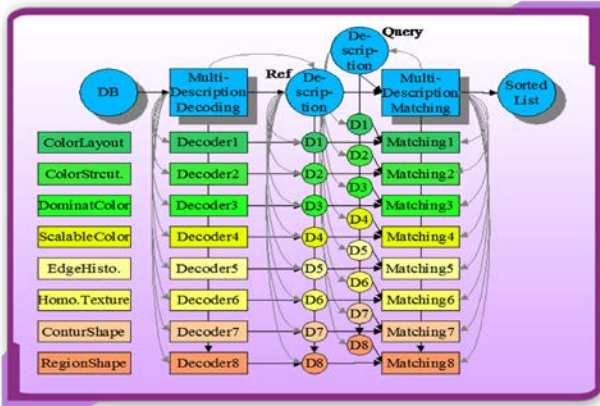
Query

De-scrip-tion

DB

Multi-Description Decoding

Ref

De-scrip-tion

Multi-Description Matching

Sorted List

ColorLayout
ColorStrcut.
DominatColor
ScalableColor
EdgeHisto.
Homo.Texture
ConturShape
RegionShape

Decoder1
Decoder2
Decoder3
Decoder4
Decoder5
Decoder6
Decoder7
Decoder8

D1
D2
D3
D4
D5
D6
D7
D8

D1
D2
D3
D4
D5
D6
D7
D8

Matching1
Matching2
Matching3
Matching4
Matching5
Matching6
Matching7
Matching8